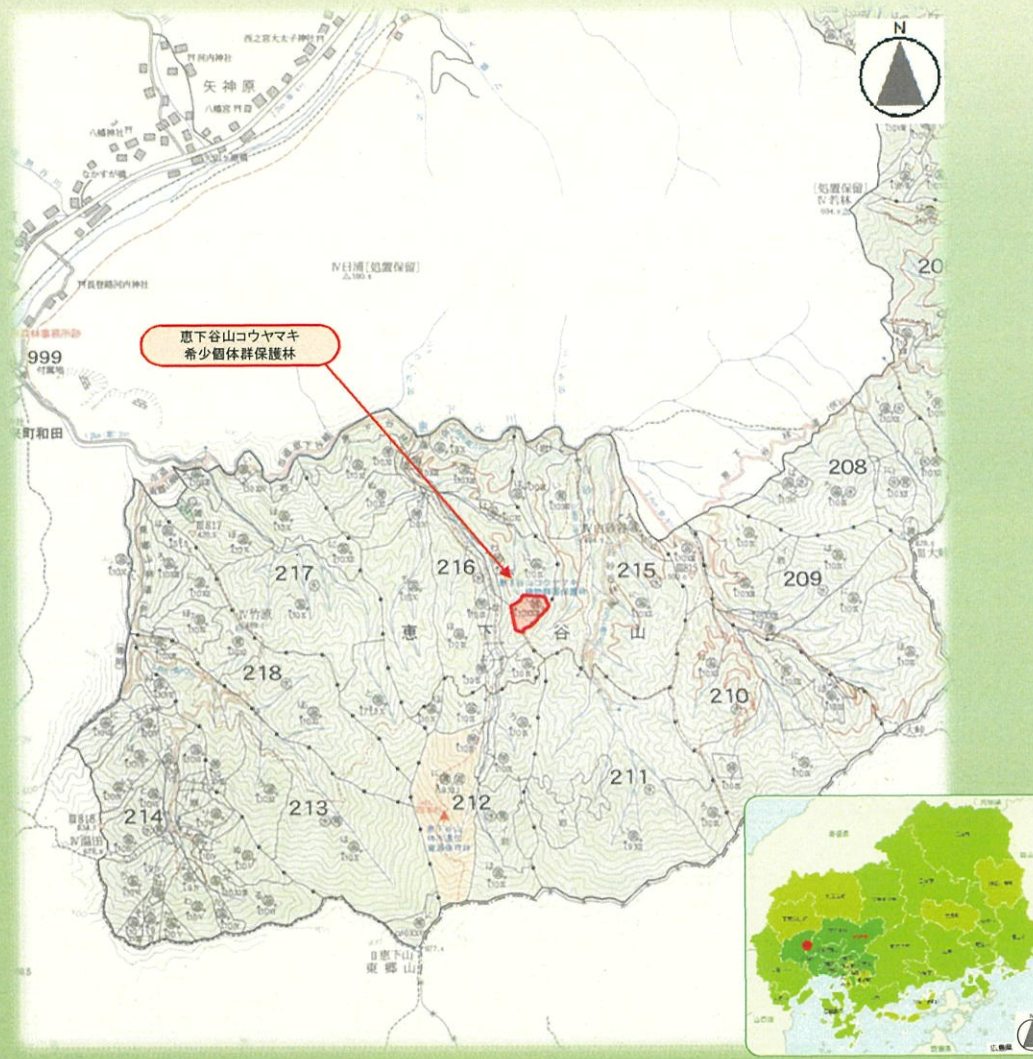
N

西之宮大太子神社
河内神社
矢神原
八幡宮
八幡神社
なかすが橋
長谷路河内神社

IV日浦[処置保留]

[処置保留]
IV若林

20

恵下谷山コウヤマキ
希少個体群保護林

999

町和田

208

217

216

215

209

恵

下

谷

山

IV竹原

218

210

211

213

212

214

IV屈田

恵下山
東郷山